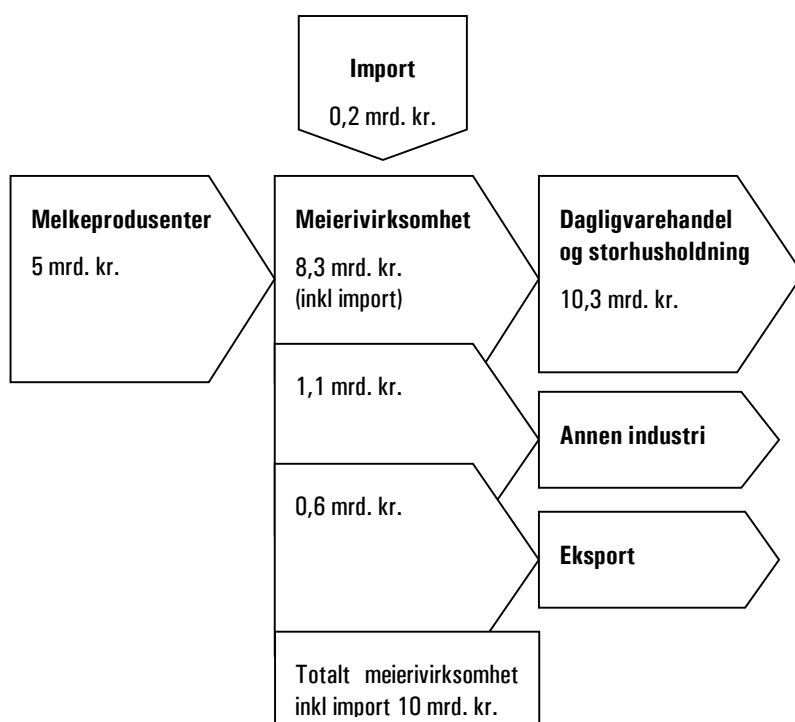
Import

0,2 mrd. kr.

Melkeprodusenter

5 mrd. kr.

Meierivirksomhet

8,3 mrd. kr.
(inkl import)

Dagligvarehandel og storhusholdning

10,3 mrd. kr.

1,1 mrd. kr.

Annen industri

0,6 mrd. kr.

Eksport

Totalt meierivirksomhet inkl import 10 mrd. kr.